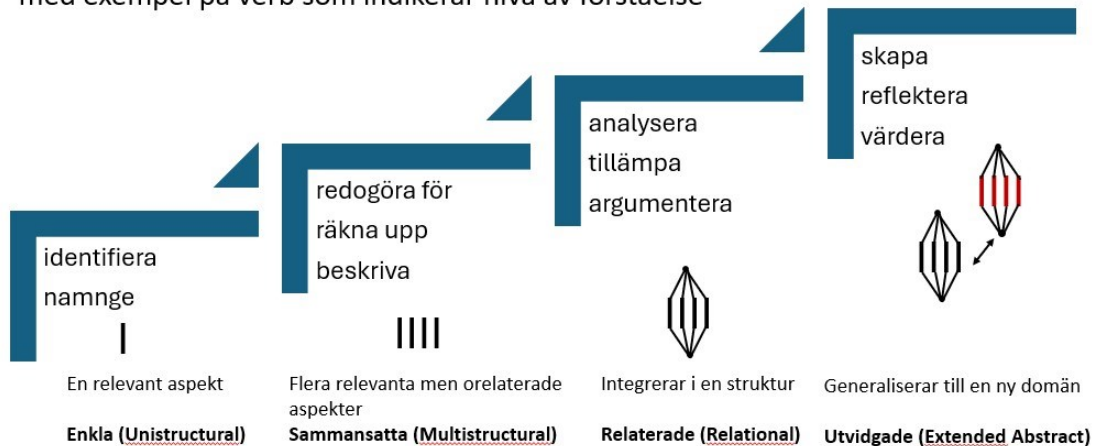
med exempel på verb som indikerar nivå av förståelse

identifiera
namnge

redogöra för
räkna upp
beskriva

analysera
tillämpa
argumentera

skapa
reflektera
värdera

En relevant aspekt

Enkla (Unistructural)

Flera relevanta men orelaterade aspekter

Sammansatta (Multistructural)

Integrerar i en struktur

Relaterade (Relational)

Generaliserar till en ny domän

Utvidgade (Extended Abstract)